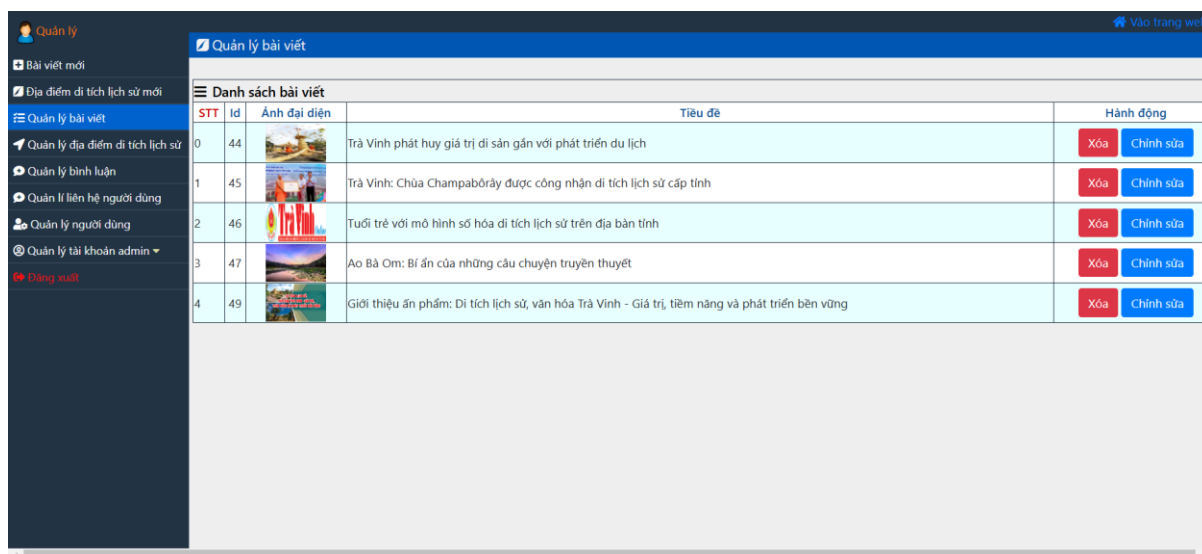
Quản lý

Vào trang we

Bài viết mới
Địa điểm di tích lịch sử mới
Quản lý bài viết
Quản lý địa điểm di tích lịch sử
Quản lý bình luận
Quản lí liên hệ người dùng
Quản lý người dùng
Quản lý tài khoản admin
Đăng xuất

Quản lý bài viết

Danh sách bài viết

| STT | Id | Ảnh đại diện | Tiêu đề | Hành động |
|---|---|---|---|---|
| 0 | 44 | | Trà Vinh phát huy giá trị di sản gắn với phát triển du lịch | Xóa Chỉnh sửa |
| 1 | 45 | | Trà Vinh: Chùa Champabôrây được công nhận di tích lịch sử cấp tỉnh | Xóa Chỉnh sửa |
| 2 | 46 | Trà Vinh | Tuổi trẻ với mô hình số hóa di tích lịch sử trên địa bàn tỉnh | Xóa Chỉnh sửa |
| 3 | 47 | | Ao Bà Om: Bí ẩn của những câu chuyện truyền thuyết | Xóa Chỉnh sửa |
| 4 | 49 | | Giới thiệu ấn phẩm: Di tích lịch sử, văn hóa Trà Vinh - Giá trị, tiềm năng và phát triển bền vững | Xóa Chỉnh sửa |